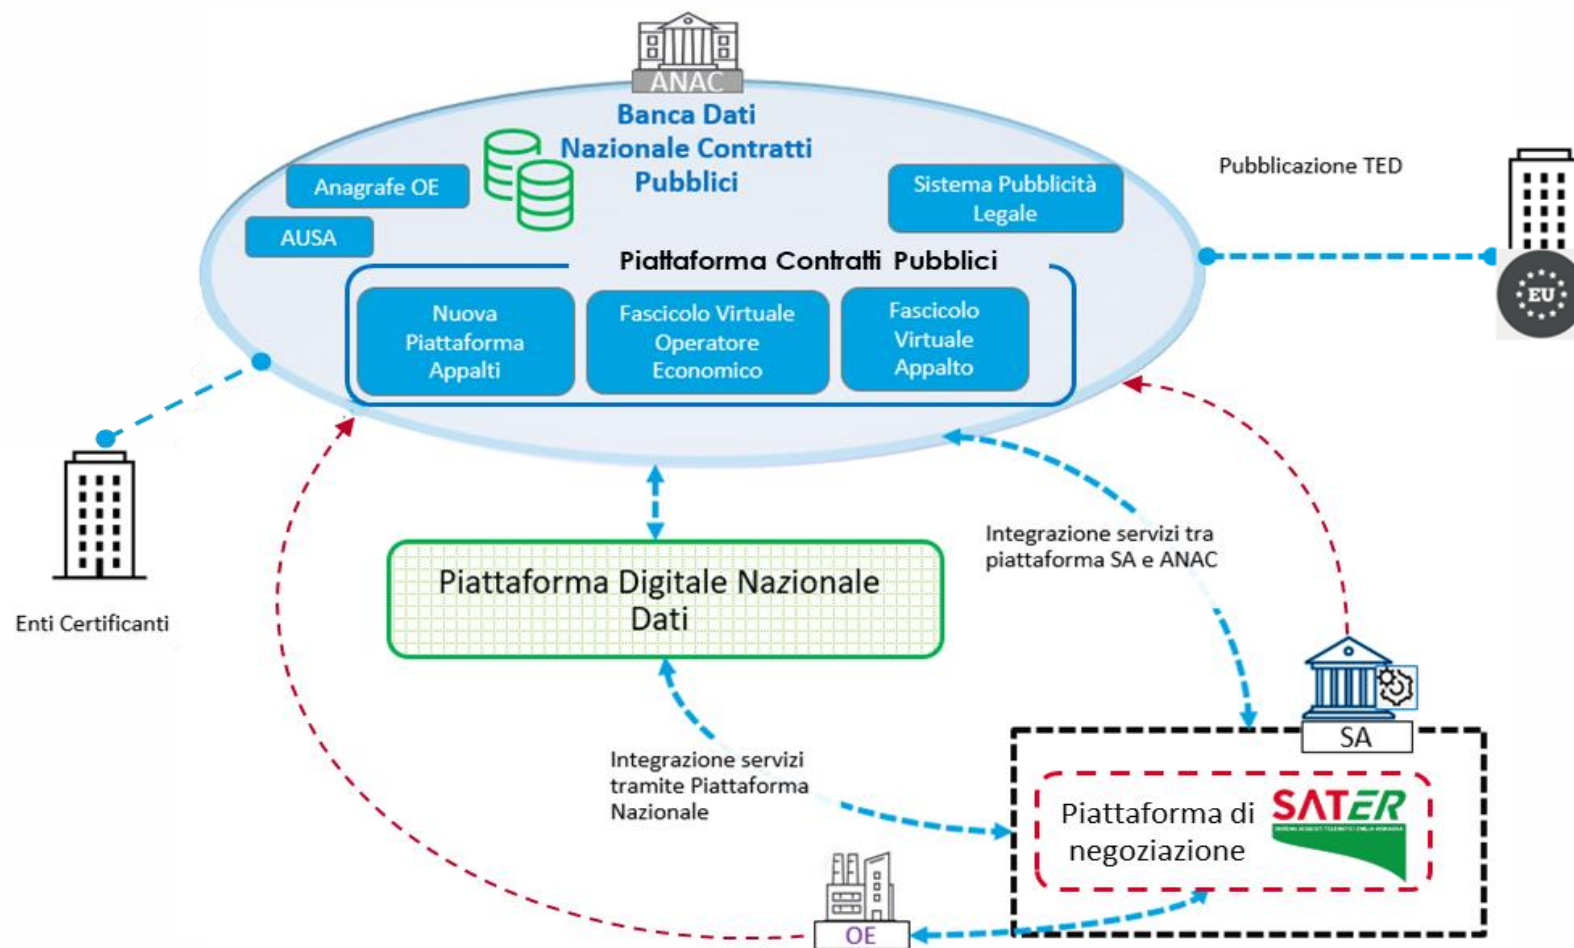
ANAC

Banca Dati Nazionale Contratti Pubblici

Anagrafe OE

AUSA

Sistema Pubblicità Legale

Piattaforma Contratti Pubblici

Nuova Piattaforma Appalti

Fascicolo Virtuale Operatore Economico

Fascicolo Virtuale Appalto

Pubblicazione TED

EU

Enti Certificanti

Piattaforma Digitale Nazionale Dati

Integrazione servizi tra piattaforma SA e ANAC

Integrazione servizi tramite Piattaforma Nazionale

SA

Piattaforma di negoziazione

SATER

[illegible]

OE